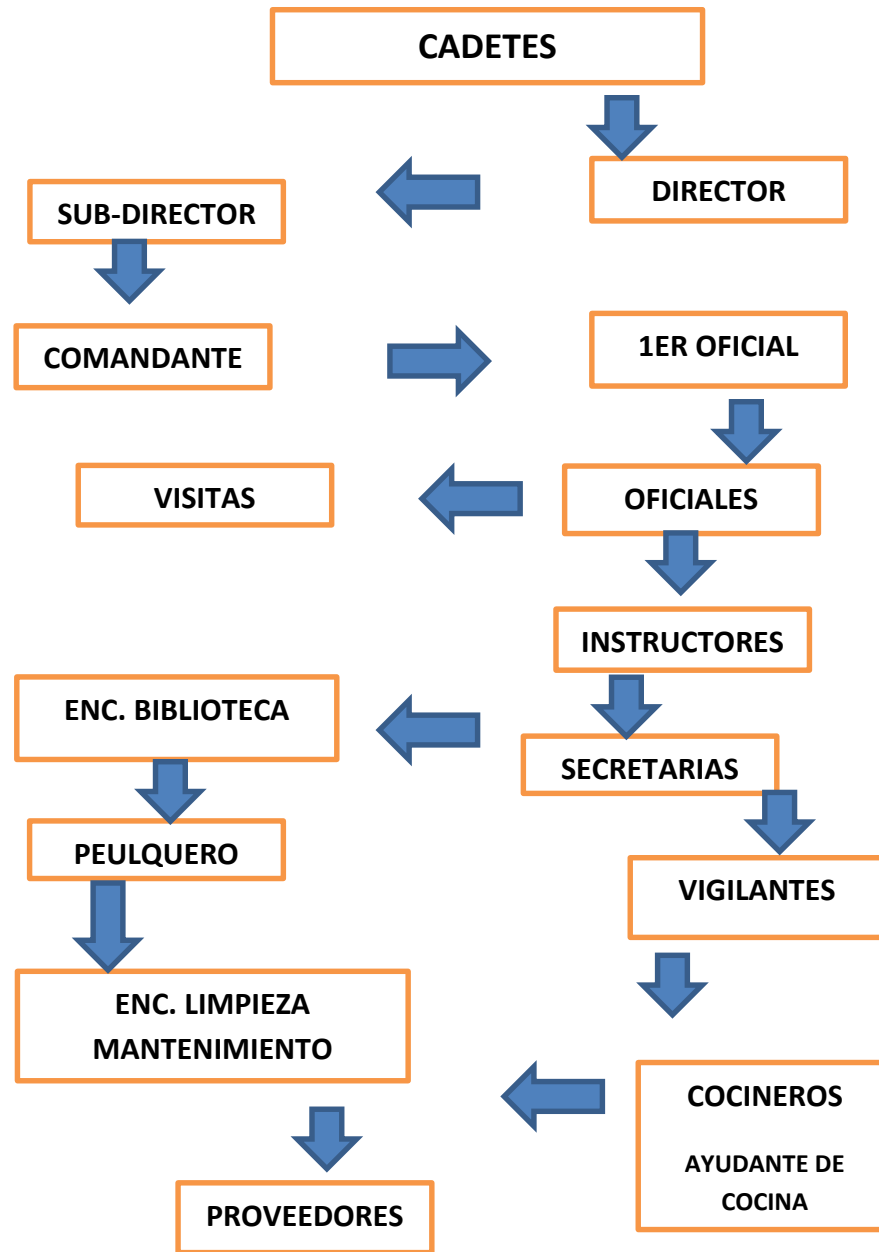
CADETES

DIRECTOR

SUB-DIRECTOR

COMANDANTE

1ER OFICIAL

VISITAS

OFICIALES

INSTRUCTORES

ENC. BIBLIOTECA

SECRETARIAS

PEULQUERO

VIGILANTES

ENC. LIMPIEZA MANTENIMIENTO

COCINEROS

AYUDANTE DE COCINA

PROVEEDORES